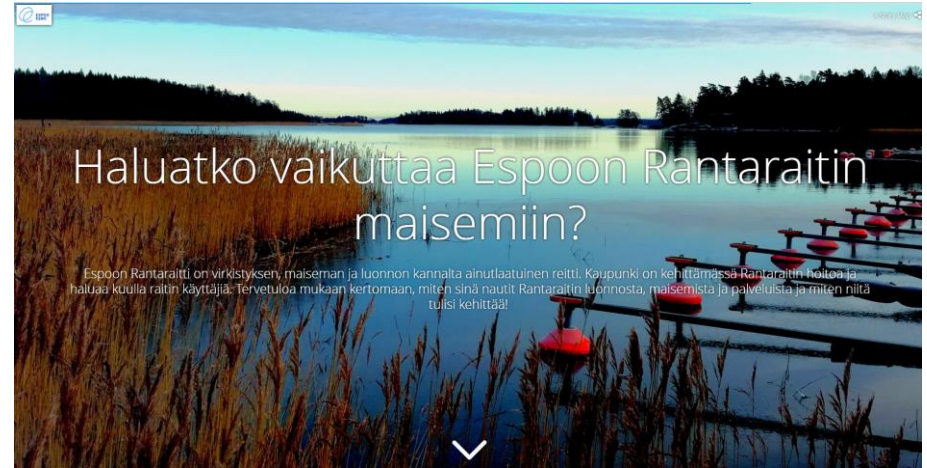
Haluatko vaikuttaa Espoon Rantaraitin maisemiin?

Espoon Rantaraitti on virkistyksen, maiseman ja luonnon kannalta ainutlaatuinen reitti. Kaupunki on kehittämässä Rantaraitin hoitoa ja haluaa kuulla raitin käyttäjiä. Tervetuloa mukaan kertomaan, miten sinä nautit Rantaraitin luonnosta, maisemista ja palveluista ja miten niitä tulisi kehittää!